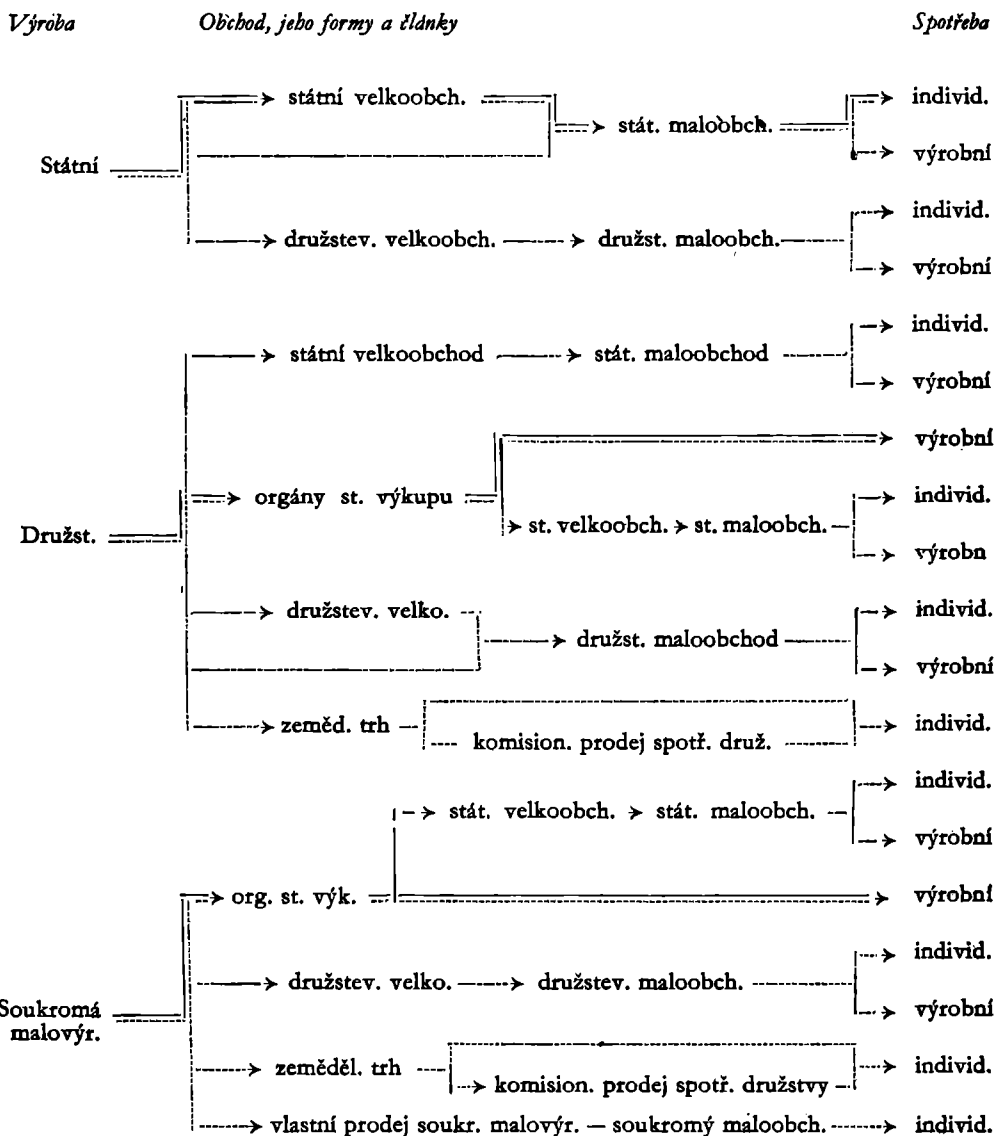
Výroba

Obchod, jeho formy a články

Spotřeba

státní velkoobch.

stát. maloobch.

individ.

výrobní

Státní

družstev. velkoobch.

družst. maloobch.

individ.

výrobní

státní velkoobchod

stát. maloobchod

individ.

výrobní

výrobní

orgány st. výkupu

st. velkoobch.

st. maloobch.

individ.

výrobn

Družst.

družstev. velko.

družst. maloobchod

individ.

výrobní

zeměd. trh

komision. prodej spotř. druž.

individ.

stát. velkoobch.

stát. maloobch.

individ.

výrobní

org. st. výk.

výrobní

družstev. velko.

družstev. maloobch.

individ.

výrobní

Soukromá malovýr.

zeměděl. trh

komision. prodej spotř. družstvy

individ.

vlastní prodej soukr. malovýr. — soukromý maloobch.

individ.